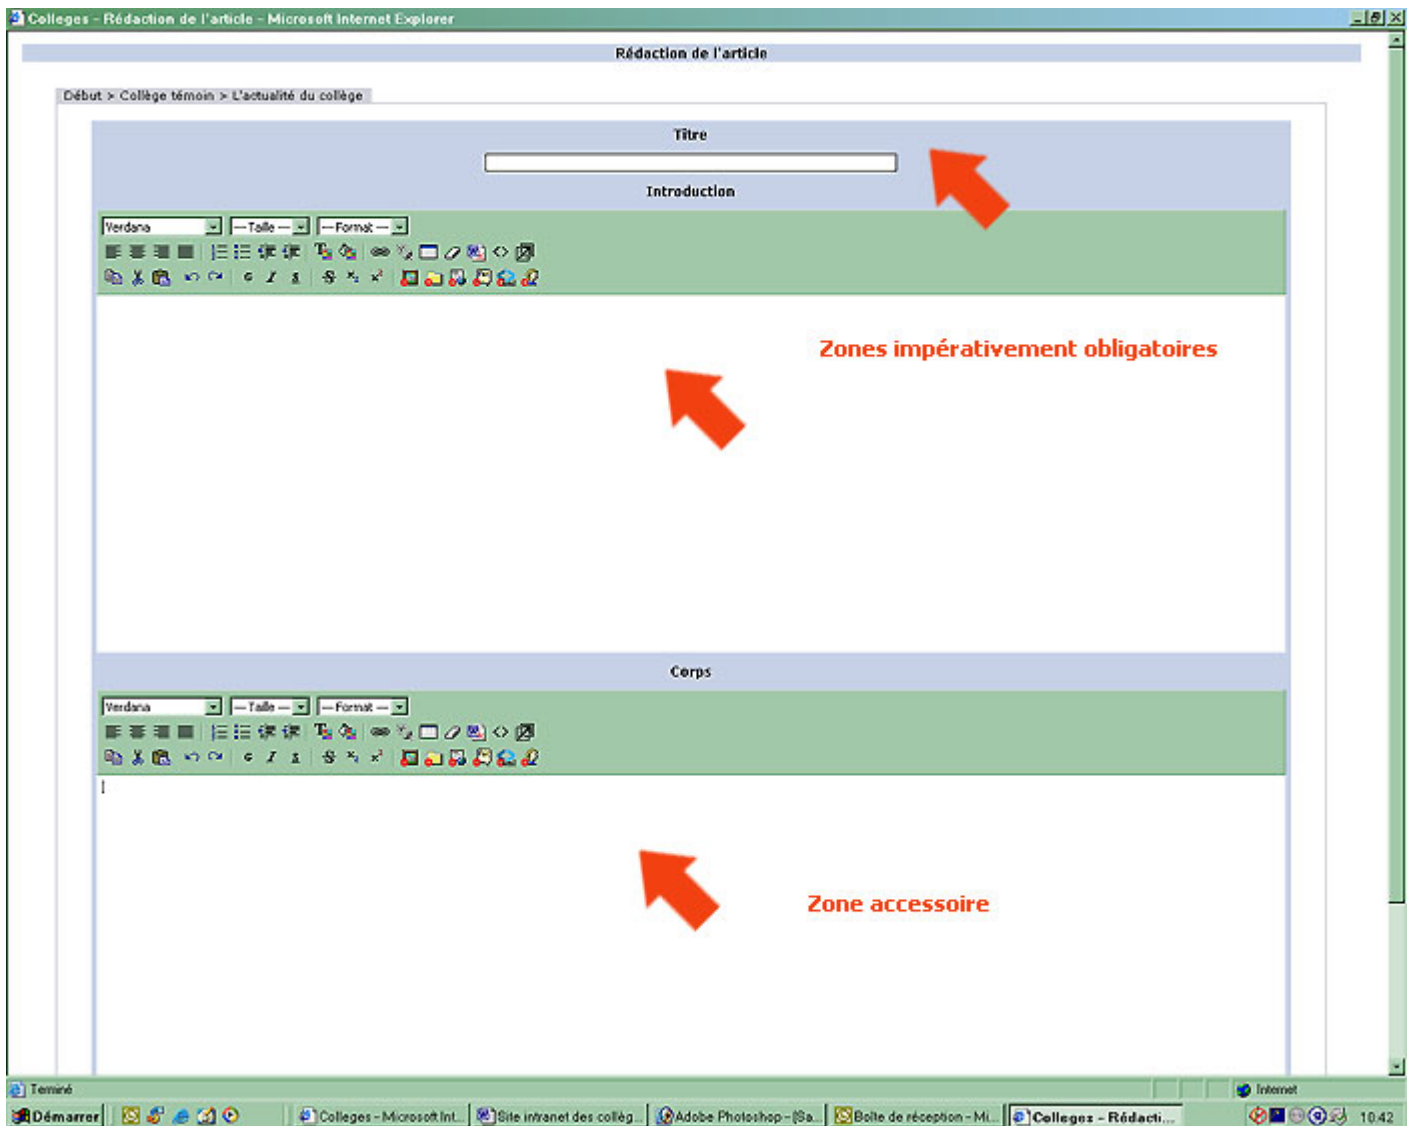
Colleges - Rédaction de l'article - Microsoft Internet Explorer

Rédaction de l'article

Début > Collège témoin > L'actualité du collège

Titre

Introduction

Verdana
-- Taille --
-- Format --

Zones impérativement obligatoires

Corps

Verdana
-- Taille --
-- Format --

Zone accessoire

Terminé

Internet

Démarrer

Colleges - Microsoft Int...

Site intranet des collèg...

Adobe Photoshop - [Sa...

Boîte de réception - Mi...

Colleges - Rédacti...

10:42